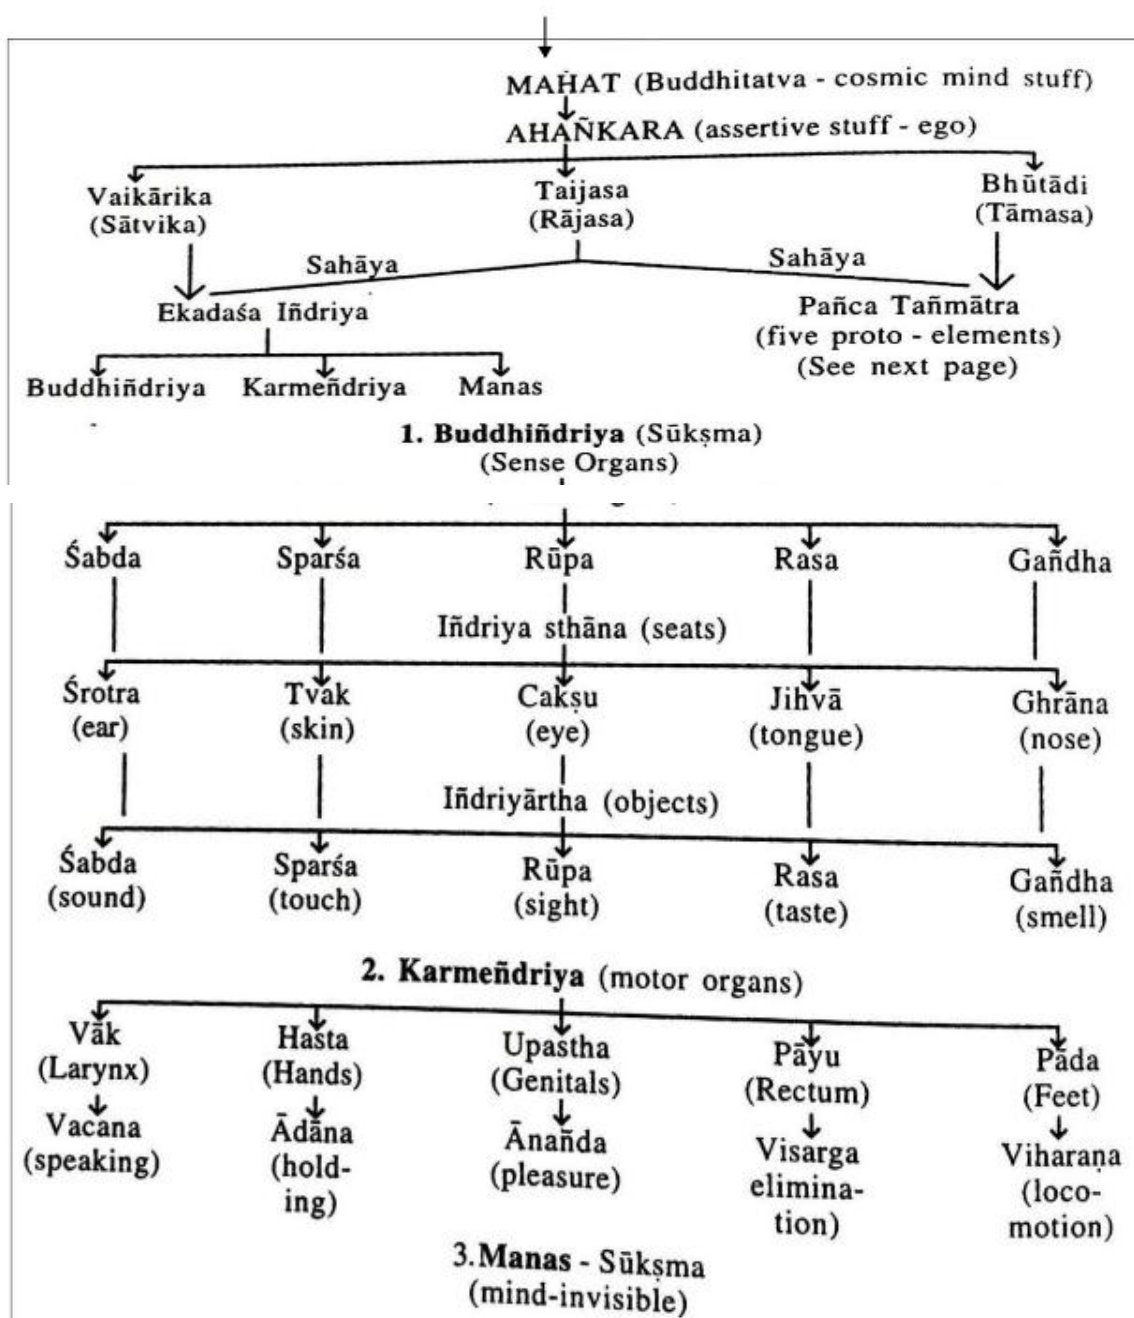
MAHAT (Buddhitatva - cosmic mind stuff)
AHAÑKARA (assertive stuff - ego)

Vaikārika (Sātvika)
Taijasa (Rājasa)
Bhūtādi (Tāmasa)

Sahāya
Sahāya

Ekadaśa Iñdriya
Pañca Tañmātra (five proto - elements) (See next page)

Buddhiñdriya
Karmeñdriya
Manas

1. Buddhiñdriya (Sūkṣma) (Sense Organs)

Śabda
Sparśa
Rūpa
Rasa
Gañdha

Iñdriya sthāna (seats)

Śrotra (ear)
Tvak (skin)
Cakṣu (eye)
Jihvā (tongue)
Ghrāna (nose)

Iñdriyārtha (objects)

Śabda (sound)
Sparśa (touch)
Rūpa (sight)
Rasa (taste)
Gañdha (smell)

2. Karmeñdriya (motor organs)

Vāk (Larynx)
Vacana (speaking)

Hasta (Hands)
Ādāna (holding)

Upastha (Genitals)
Ānañda (pleasure)

Pāyu (Rectum)
Visarga elimination)

Pāda (Feet)
Viharaṇa (locomotion)

3. Manas - Sūkṣma (mind-invisible)